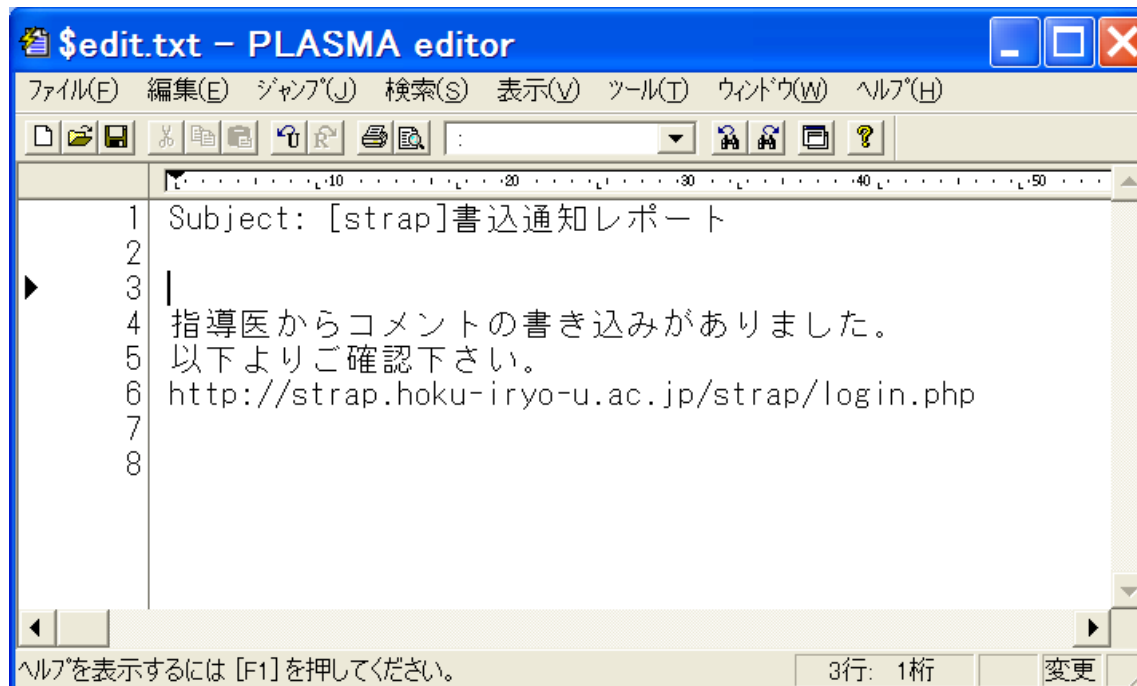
$edit.txt - PLASMA editor

ファイル(F) 編集(E) ジャンプ(J) 検索(S) 表示(V) ツール(T) ウィンドウ(W) ヘルプ(H)

10 20 30 40 50

1 Subject: [strap]書込通知レポート
2
3
4 指導医からコメントの書き込みがありました。
5 以下よりご確認下さい。
6 http://strap.hoku-iryo-u.ac.jp/strap/login.php
7
8

ヘルプを表示するには [F1] を押してください。 3行: 1桁 変更